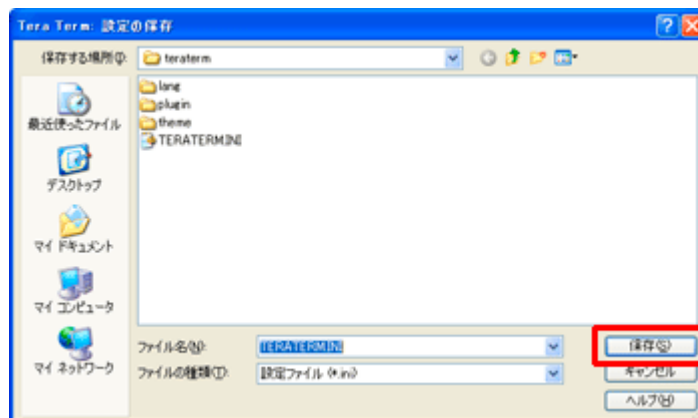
Tera Term: 設定の保存

保存する場所(I): teraterm

最近使ったファイル
デスクトップ
マイ ドキュメント
マイ コンピュータ
マイ ネットワーク

lang
plugin
theme
TERATERM.INI

ファイル名(N): TERATERM.INI
ファイルの種類(T): 設定ファイル (*.ini)

保存(S)
キャンセル
ヘルプ(H)